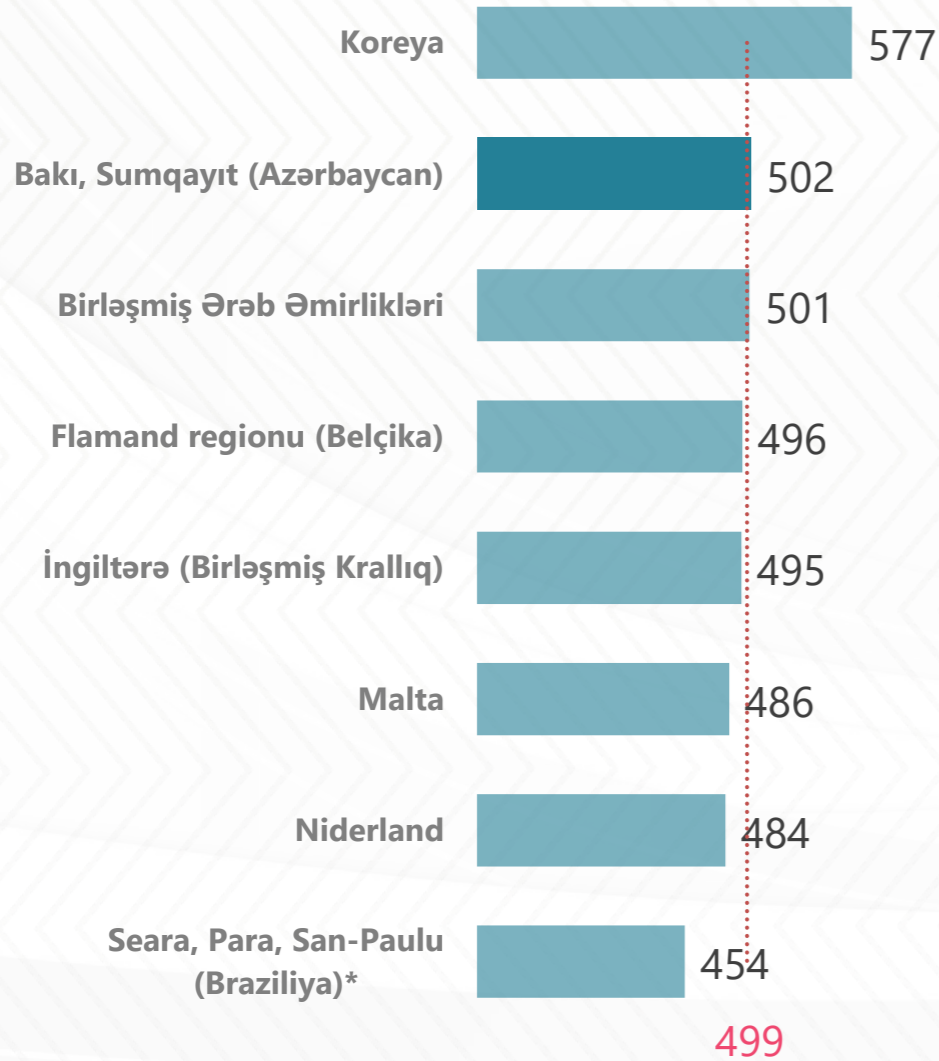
Koreya 577

Bakı, Sumqayıt (Azərbaycan) 502

Birləşmiş Ərəb Əmirlikləri 501

Flamand regionu (Belçika) 496

İngiltərə (Birləşmiş Krallıq) 495

Malta 486

Niderland 484

Seara, Para, San-Paulu (Braziliya)* 454

499